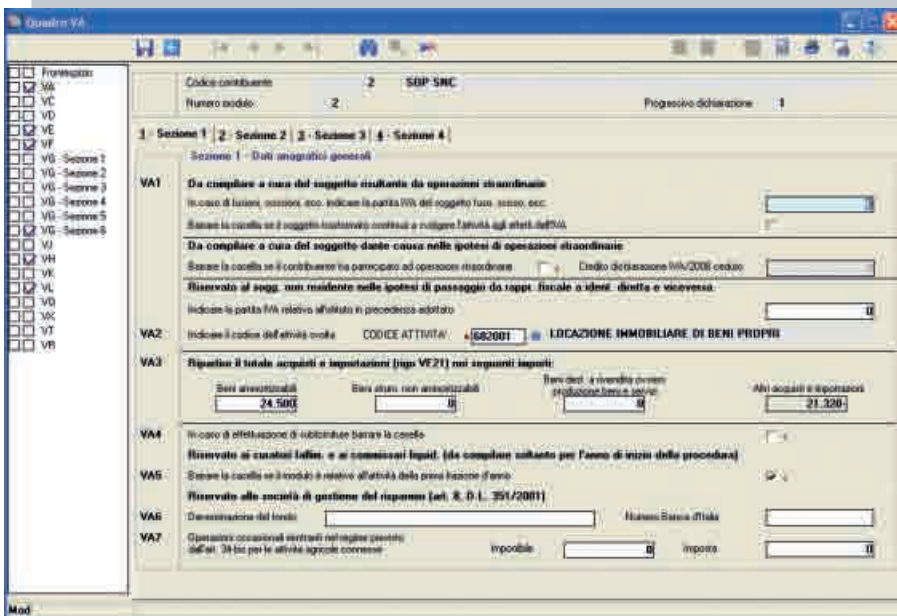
Quadro VA

Frontespizio
VA
VC
VD
VE
VF
VG - Sezione 1
VG - Sezione 2
VG - Sezione 3
VG - Sezione 4
VG - Sezione 5
VG - Sezione 6
VJ
VH
VK
VL
VO
VX
VT
VR

Codice contribuente 2 SBP SNC
Numero modulo 2
Progressivo dichiarazione 1

1 - Sezione 1 | 2 - Sezione 2 | 3 - Sezione 3 | 4 - Sezione 4

Sezione 1 - Dati anagrafici generali

VA1 Da compilare a cura del soggetto risultante da operazioni straordinarie
In caso di fusioni, scissioni, ecc. indicare la partita IVA del soggetto fuso, scisso, ecc.
Barrare la casella se il soggetto trasformato continui a svolgere l'attività agli effetti dell'IVA
Da compilare a cura del soggetto dante causa nelle ipotesi di operazioni straordinarie
Barrare la casella se il contribuente ha partecipato ad operazioni straordinarie Credito dichiarazione IVA/2008 ceduto
Riservato al sogg. non residente nelle ipotesi di passaggio da rapp. fiscale a ident. diretta e viceversa
Indicare la partita IVA relativa all'attività in precedenza adottato 0

VA2 Indicare il codice dell'attività svolta CODICE ATTIVITA' 682001 LOCAZIONE IMMOBILIARE DI BENI PROPRI

VA3 Ripartire il totale acquisti e importazioni (rigo VF21) nei seguenti importi:
Beni ammortizzabili 24.500
Beni strum. non ammortizzabili 0
Beni dest. a rivendita ovvero produzione beni e servizi 0
Altri acquisti e importazioni 21.320-

VA4 In caso di effettuazione di subforniture barrare la casella
Riservato ai curatori fallim. e ai commissari liquid. (da compilare soltanto per l'anno di inizio della procedura)
VA5 Barrare la casella se il modulo è relativo all'attività della prima frazione d'anno
Riservato alle società di gestione del risparmio (art. 8, D.L. 351/2001)
VA6 Denominazione del fondo Numero Banca d'Italia
VA7 Operazioni occasionali rientranti nel regime previsto dall'art. 34-bis per le attività agricole connesse Imponibile 0 Imposta 0

Mod